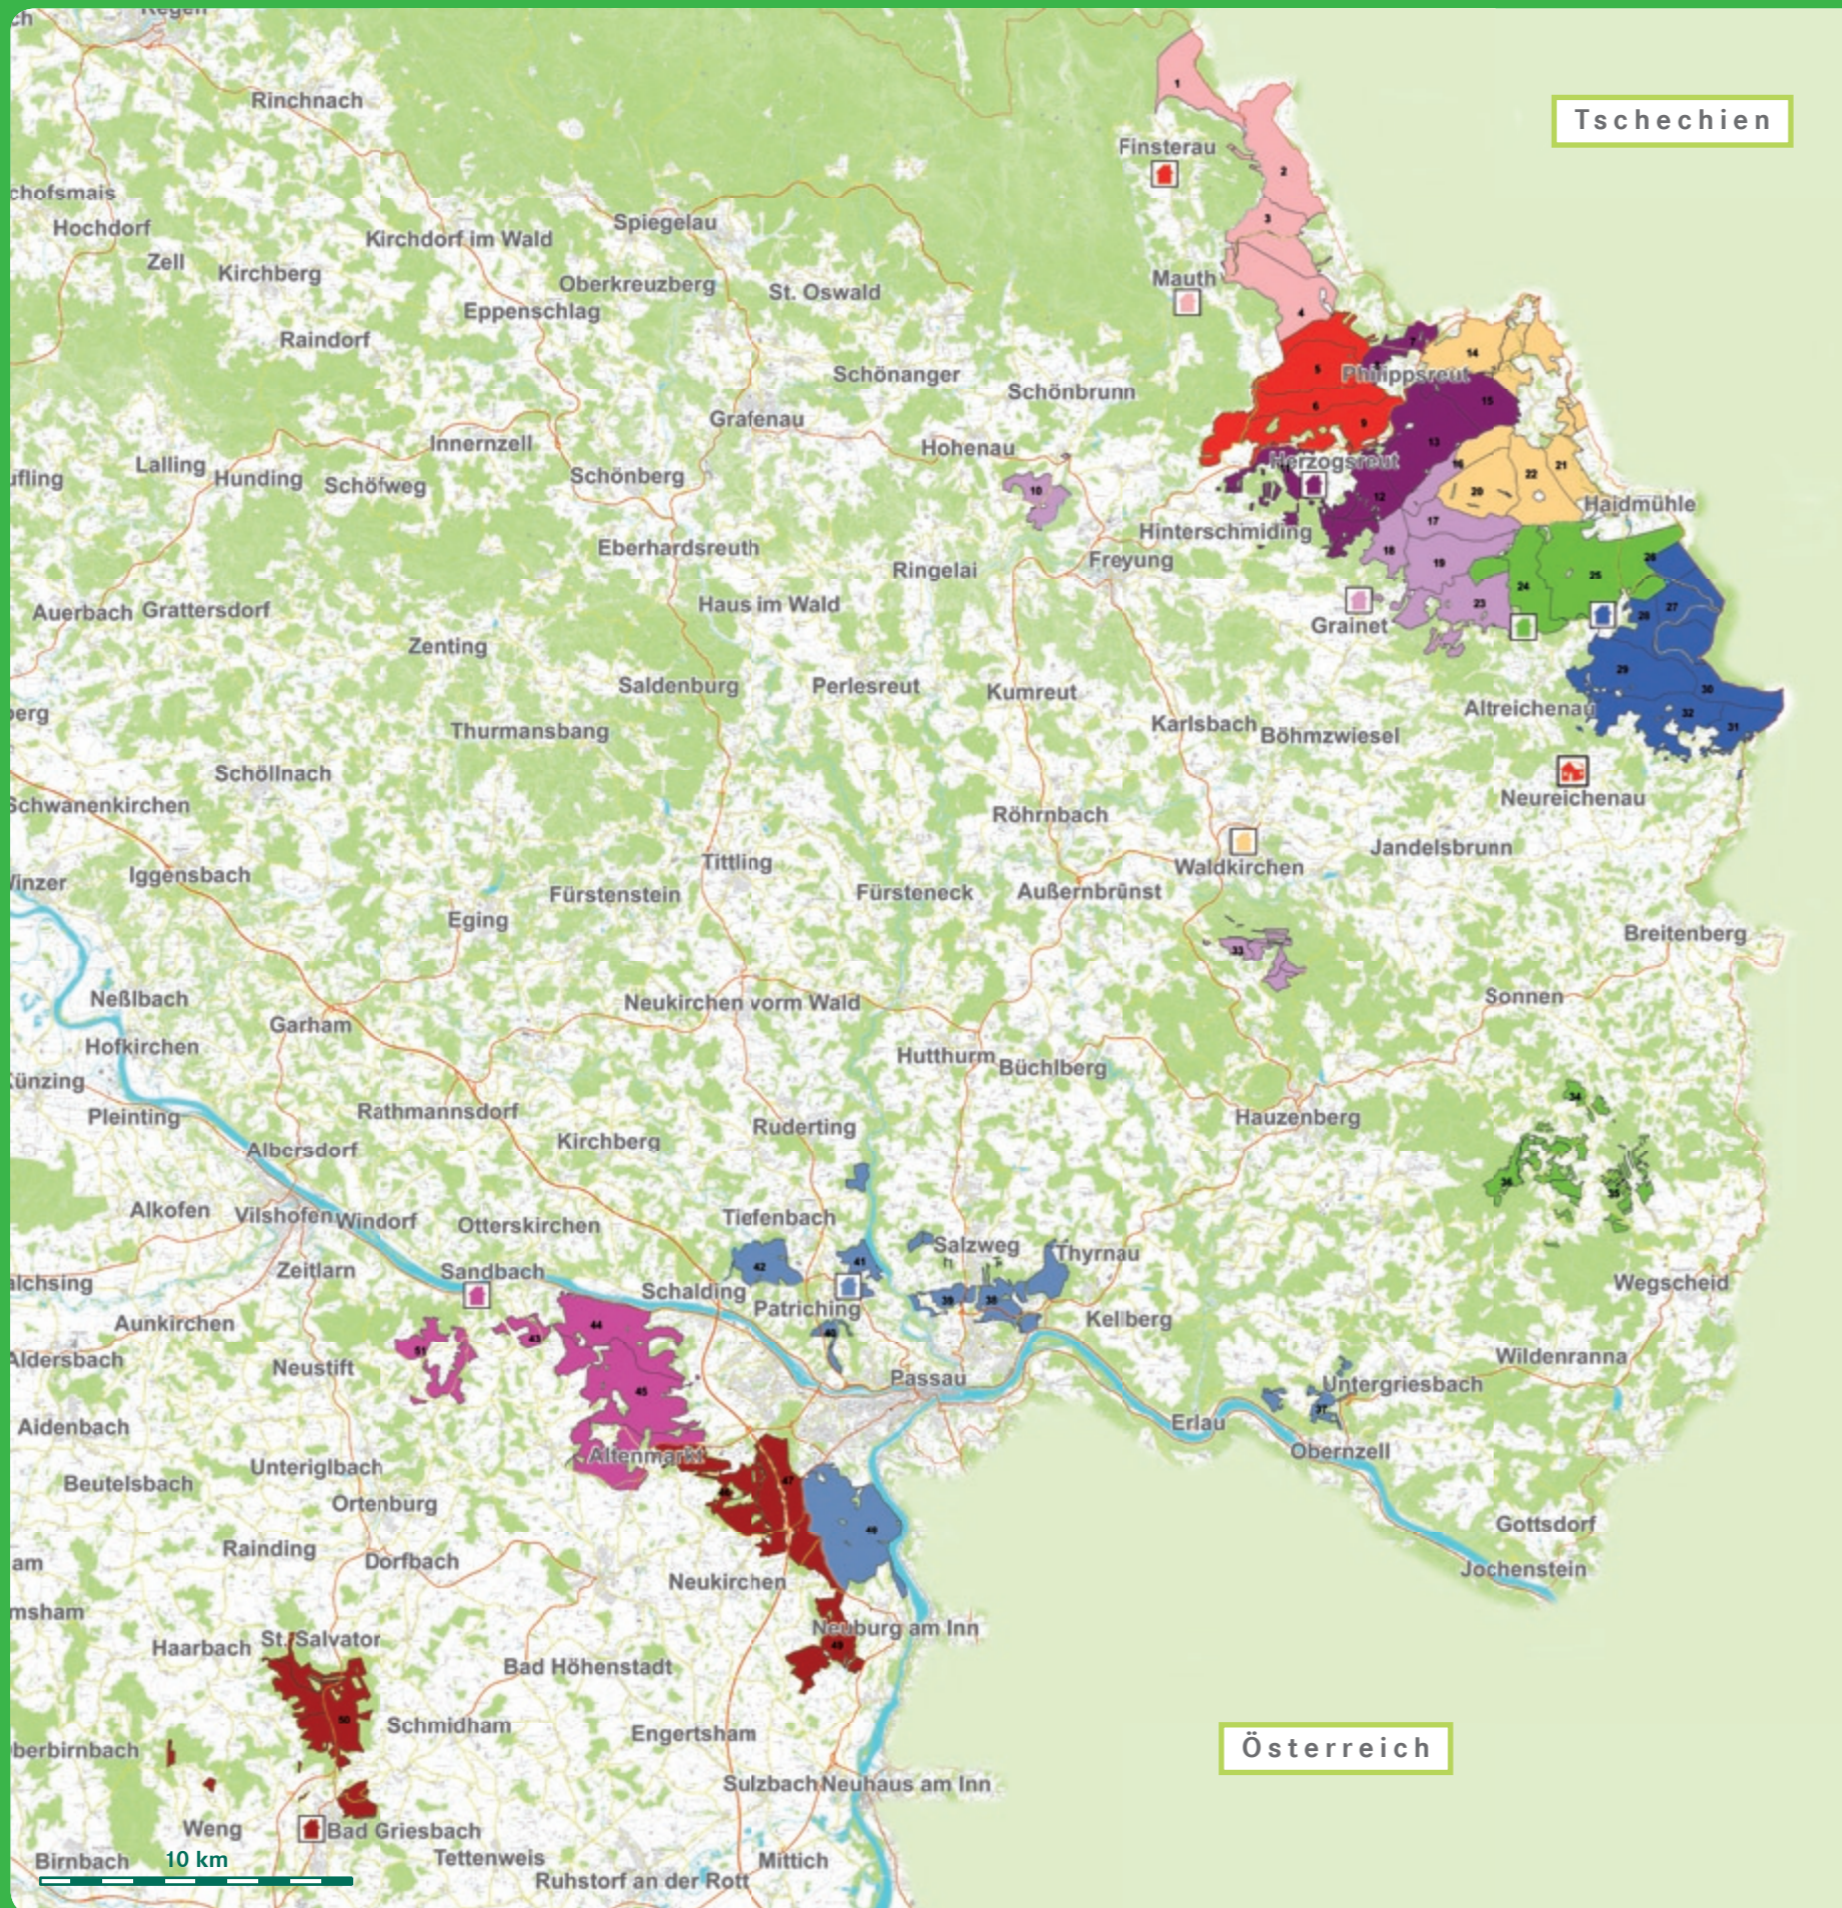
Regen
Rinchnach
Tschechien
Finsterau
1
2
3
Mauth
4
chofsmais
Hochdorf
Zell
Kirchberg
Kirchdorf im Wald
Spiegelau
Oberkreuzberg
St. Oswald
Eppenschlag
Raindorf
Schönanger
Schönbrunn
Grafenau
Innernzell
Hohenau
Philippsreut
Herzogsreut
Haidmühle
Lalling
Hunding
Schöfweg
Schönberg
Hinterschmiding
Freyung
Eberhardsreuth
Ringelai
Grainet
Auerbach
Grattersdorf
Haus im Wald
Zenting
Saldenburg
Perlesreut
Kumreut
Altreichenau
Karlsbach
Böhmzwiesel
Thurmansbang
Neureichenau
Schöllnach
Röhrnbach
Schwanenkirchen
Jandelsbrunn
Waldkirchen
Tittling
Iggensbach
Fürstenstein
Fürsteneck
Außernbrünst
Eging
Breitenberg
Neßlbach
Neukirchen vorm Wald
Sonnen
Hofkirchen
Garham
Hutthurm
Büchlberg
Künzing
Pleinting
Rathmannsdorf
Hauzenberg
Albersdorf
Kirchberg
Ruderting
Alkofen
Vilshofen
Windorf
Otterskirchen
Tiefenbach
Salzweg
Thyrnau
Zeitlarn
Sandbach
Schalding
Wegscheid
Patriching
Kelberg
Aunkirchen
Aldersbach
Neustift
Passau
Wildenranna
Untergriesbach
Aidenbach
Erlau
Obernzell
Unteriglbach
Altenmarkt
Beutelsbach
Ortenburg
Gottsdorf
Rainding
Dorfbach
Jochenstein
Neukirchen
Haarbach
St. Salvator
Neuburg am Inn
Bad Höhenstadt
Schmidham
Österreich
Engertsham
Sulzbach
Neuhaus am Inn
Weng
Bad Griesbach
Birnbach
10 km
Tettenweis
Mittich
Ruhstorf an der Rott